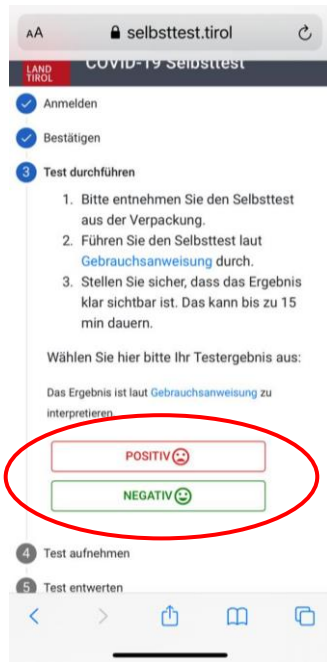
AA selbsttest.tirol

LAND TIROL COVID-19 Selbsttest

Anmelden

Bestätigen

3 Test durchführen

1. Bitte entnehmen Sie den Selbsttest aus der Verpackung.
2. Führen Sie den Selbsttest laut Gebrauchsanweisung durch.
3. Stellen Sie sicher, dass das Ergebnis klar sichtbar ist. Das kann bis zu 15 min dauern.

Wählen Sie hier bitte Ihr Testergebnis aus:

Das Ergebnis ist laut Gebrauchsanweisung zu interpretieren.

POSITIV

NEGATIV

4 Test aufnehmen

5 Test entwerten